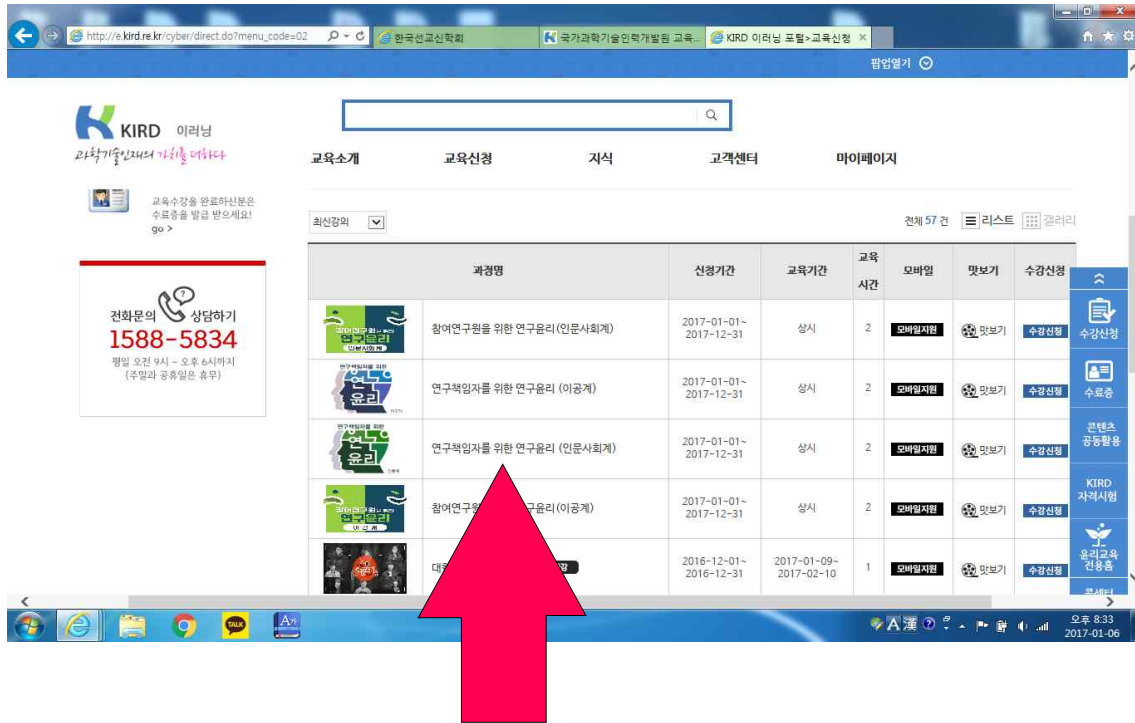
http://e.kird.re.kr/cyber/direct.do?menu_code=02

한국선교신학회

국가과학기술인력개발원 교육...

KIRD 이러닝 포털>교육신청

팝업열기

KIRD 이러닝

과학기술인재의 가치를 더하다

교육소개 교육신청 지식 고객센터 마이페이지

교육수강을 완료하신분은 수료증을 발급 받으세요! go >

전화문의 상담하기
1588-5834
평일 오전 9시 ~ 오후 6시까지
(주말과 공휴일은 휴무)

최신강의

전체 57 건 리스트 갤러리

| | 과정명 | 신청기간 | 교육기간 | 교육시간 | 모바일 | 맛보기 | 수강신청 |
|---|---|---|---|---|---|---|---|
| 참여연구원을 위한 연구윤리 인문사회계 | 참여연구원을 위한 연구윤리 (인문사회계) | 2017-01-01~ 2017-12-31 | 상시 | 2 | 모바일지원 | 맛보기 | 수강신청 |
| 연구책임자를 위한 연구윤리 | 연구책임자를 위한 연구윤리 (이공계) | 2017-01-01~ 2017-12-31 | 상시 | 2 | 모바일지원 | 맛보기 | 수강신청 |
| 연구책임자를 위한 연구윤리 | 연구책임자를 위한 연구윤리 (인문사회계) | 2017-01-01~ 2017-12-31 | 상시 | 2 | 모바일지원 | 맛보기 | 수강신청 |
| 참여연구원을 위한 연구윤리 이공계 | 참여연구원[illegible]구윤리(이공계) | 2017-01-01~ 2017-12-31 | 상시 | 2 | 모바일지원 | 맛보기 | 수강신청 |
| | 대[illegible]강 | 2016-12-01~ 2016-12-31 | 2017-01-09~ 2017-02-10 | 1 | 모바일지원 | 맛보기 | 수강신청 |

수강신청
수료증
콘텐츠 공동활용
KIRD 자격시험
윤리교육 전용홈
콘센터

TALK

오후 8:33
2017-01-06